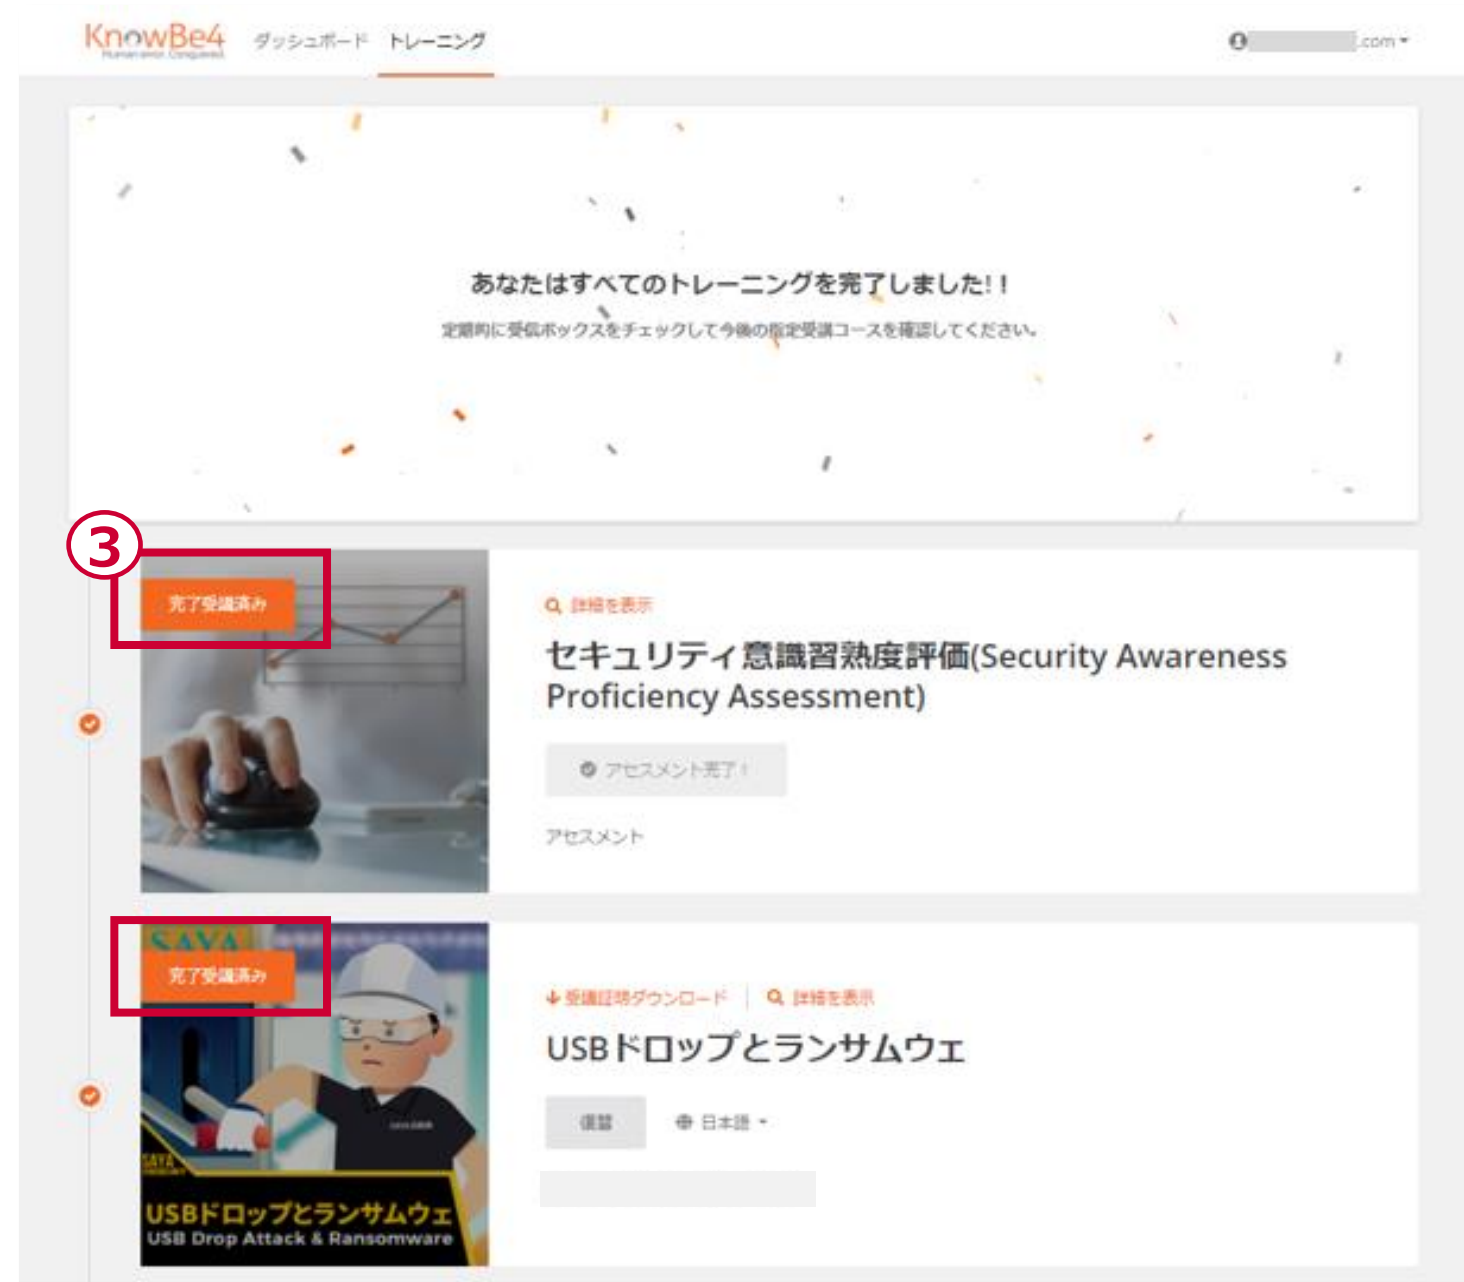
KnowBe4
Human error. Conquered.
ダッシュボード　トレーニング
.com

あなたはすべてのトレーニングを完了しました!!
定期的に受信ボックスをチェックして今後の指定受講コースを確認してください。

③
完了受講済み
詳細を表示
セキュリティ意識習熟度評価(Security Awareness Proficiency Assessment)
アセスメント完了!
アセスメント

SAYA
完了受講済み
受講証明ダウンロード　詳細を表示
USBドロップとランサムウェ
復習
日本語
USBドロップとランサムウェ
USB Drop Attack & Ransomware